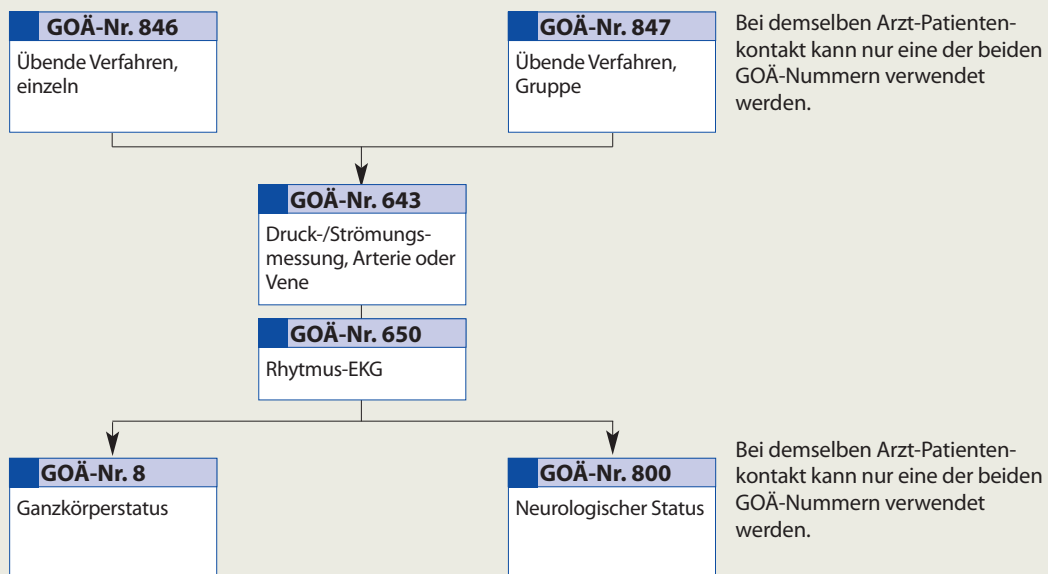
GOÄ-Nr. 846
Übende Verfahren, einzeln

GOÄ-Nr. 847
Übende Verfahren, Gruppe

Bei demselben Arzt-Patientenkontakt kann nur eine der beiden GOÄ-Nummern verwendet werden.

GOÄ-Nr. 643
Druck-/Strömungsmessung, Arterie oder Vene

GOÄ-Nr. 650
Rhytmus-EKG

GOÄ-Nr. 8
Ganzkörperstatus

GOÄ-Nr. 800
Neurologischer Status

Bei demselben Arzt-Patientenkontakt kann nur eine der beiden GOÄ-Nummern verwendet werden.